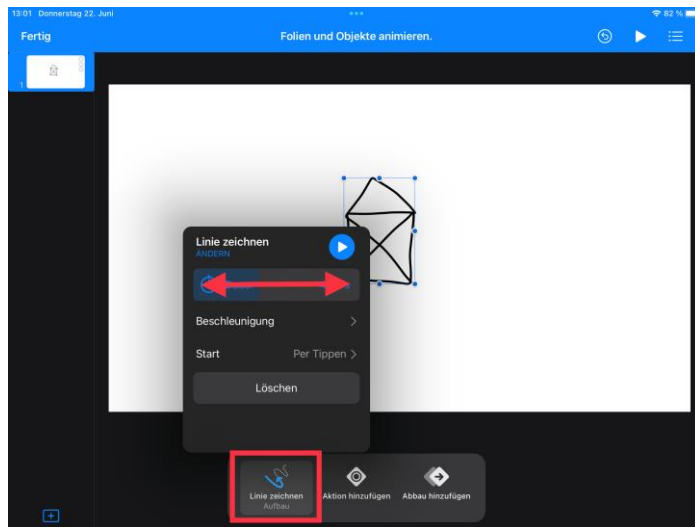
13:01 Donnerstag 22. Juni

82 %

Fertig

Folien und Objekte animieren.

1

Linie zeichnen
ÄNDERN

Beschleunigung

Start

Per Tippen

Löschen

Linie zeichnen
Aufbau

Aktion hinzufügen

Abbau hinzufügen